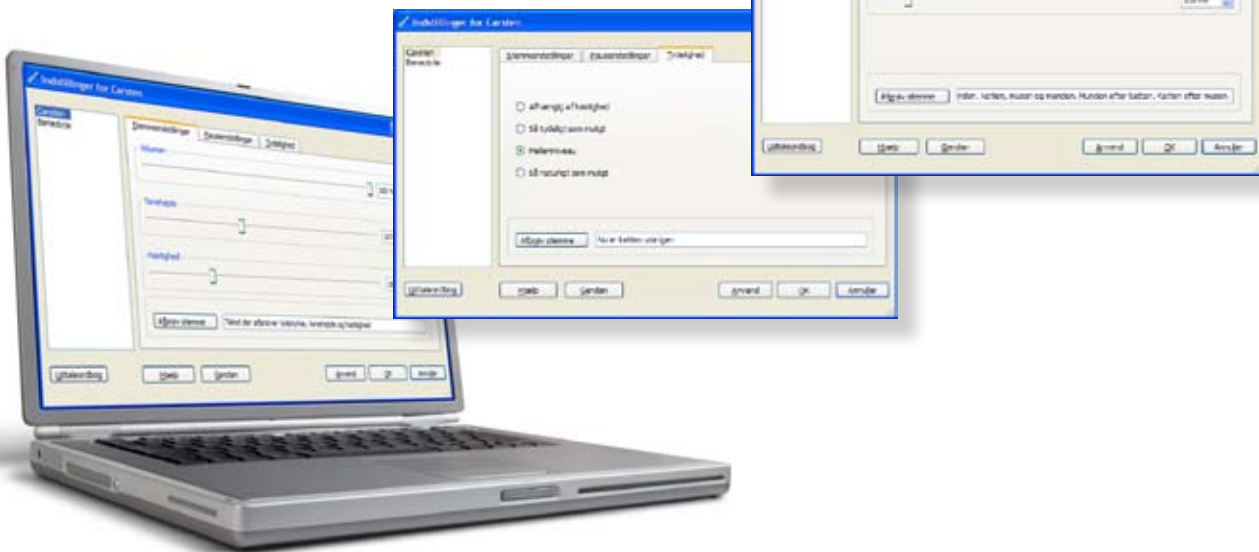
Indstillinger for Carsten

Carsten
Benedicte

Stemmeindstillinger
Pauseindstillinger
Tydelighed

afhængig af hastighed
Så tydeligt som muligt
Mellemniveau
Så naturligt som muligt

Afspil stemme
Nu er katten ude igen

Udtaleordbog
Hjælp
Gendan
Anvend
OK
Annuller

Afspil stemme
Indien, katten, musen og manden. Hunden efter katten, katten efter musen.

Udtaleordbog
Hjælp
Gendan
Anvend
OK
Annuller

Indstillinger for Carsten

Carsten
Benedicte

Stemmeindstillinger
Pauseindstillinger
Tydelighed

Volumen
Tonehøjde
Hastighed

Afspil stemme
Tekst der afspiller lydstyrke, tonehøjde og hastighed

Udtaleordbog
Hjælp
Gendan
Anvend
OK
Annuller